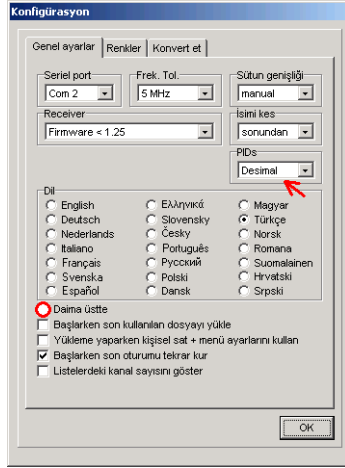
Konfigürasyon

Genel ayarlar | Renkler | Konvert et

Seriel port
Com 2

Frek. Tol.
5 MHz

Sütun genişliği
manual

Receiver
Firmware < 1.25

İsimi kes
sonundan

PIDs
Desimal

Dil
English
Deutsch
Nederlands
Italiano
Français
Svenska
Español
Ελληνικά
Slovensky
Česky
Português
Русский
Polski
Dansk
Magyar
Türkçe
Norsk
Romana
Suomalainen
Hrvatski
Srpski

Daima üstte
Başlarken son kullanılan dosyayı yükle
Yükleme yaparken kişisel sat + menü ayarlarını kullan
Başlarken son oturumu tekrar kur
Listelerdeki kanal sayısını göster

OK